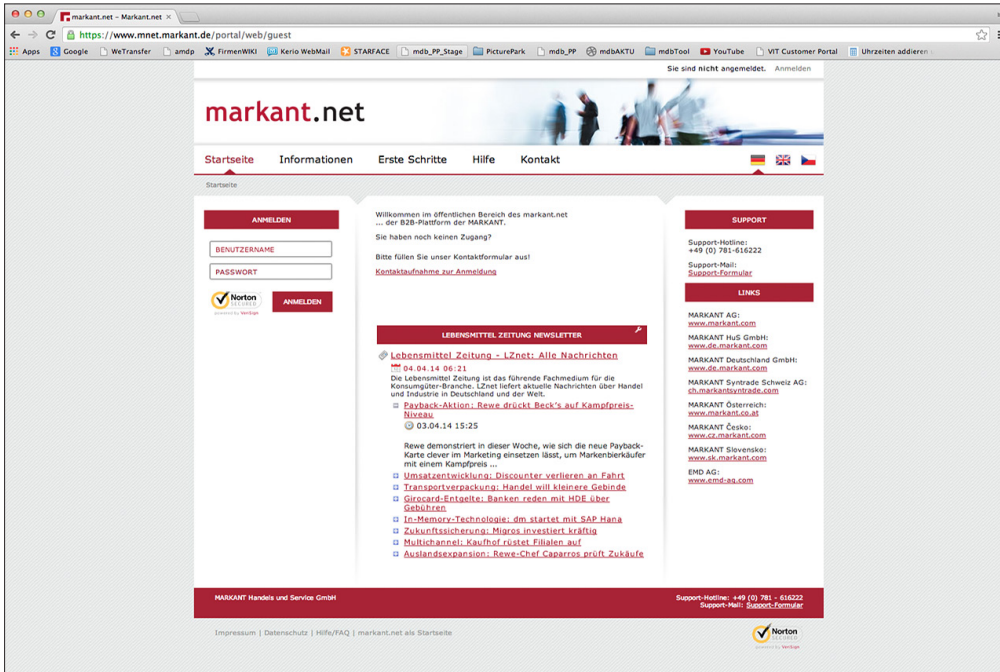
markant.net – Markant.net ×

https://www.mnet.markant.de/portal/web/guest

Apps Google WeTransfer amdp FirmenWIKI Kerio WebMail STARFACE mdb_PP_Stage PicturePark mdb_PP mdbAKTU mdbTool YouTube VIT Customer Portal Uhrzeiten addieren

Sie sind nicht angemeldet. Anmelden

markant.net

Startseite Informationen Erste Schritte Hilfe Kontakt

Startseite

ANMELDEN

BENUTZERNAME

PASSWORT

Norton SECURED powered by VeriSign

ANMELDEN

Willkommen im öffentlichen Bereich des markant.net
... der B2B-Plattform der MARKANT.

Sie haben noch keinen Zugang?

Bitte füllen Sie unser Kontaktformular aus!

Kontaktaufnahme zur Anmeldung

LEBENSMITTEL ZEITUNG NEWSLETTER

Lebensmittel Zeitung - LZnet: Alle Nachrichten

04.04.14 06:21

Die Lebensmittel Zeitung ist das führende Fachmedium für die Konsumgüter-Branche. LZnet liefert aktuelle Nachrichten über Handel und Industrie in Deutschland und der Welt.

Payback-Aktion: Rewe drückt Beck's auf Kampfpreis-Niveau

03.04.14 15:25

Rewe demonstriert in dieser Woche, wie sich die neue Payback-Karte clever im Marketing einsetzen lässt, um Markenbierkäufer mit einem Kampfpreis ...

Umsatzentwicklung: Discounter verlieren an Fahrt

Transportverpackung: Handel will kleinere Gebinde

Girocard-Entgelte: Banken reden mit HDE über Gebühren

In-Memory-Technologie: dm startet mit SAP Hana

Zukunftssicherung: Migros investiert kräftig

Multichannel: Kaufhof rüstet Filialen auf

Auslandsexpansion: Rewe-Chef Caparros prüft Zukäufe

SUPPORT

Support-Hotline:
+49 (0) 781-616222

Support-Mail:
Support-Formular

LINKS

MARKANT AG:
www.markant.com

MARKANT HuS GmbH:
www.de.markant.com

MARKANT Deutschland GmbH:
www.de.markant.com

MARKANT Syntrade Schweiz AG:
ch.markantsyntrade.com

MARKANT Österreich:
www.markant.co.at

MARKANT Česko:
www.cz.markant.com

MARKANT Slovensko:
www.sk.markant.com

EMD AG:
www.emd-ag.com

MARKANT Handels und Service GmbH

Support-Hotline: +49 (0) 781 - 616222
Support-Mail: Support-Formular

Impressum | Datenschutz | Hilfe/FAQ | markant.net als Startseite

Norton SECURED powered by VeriSign